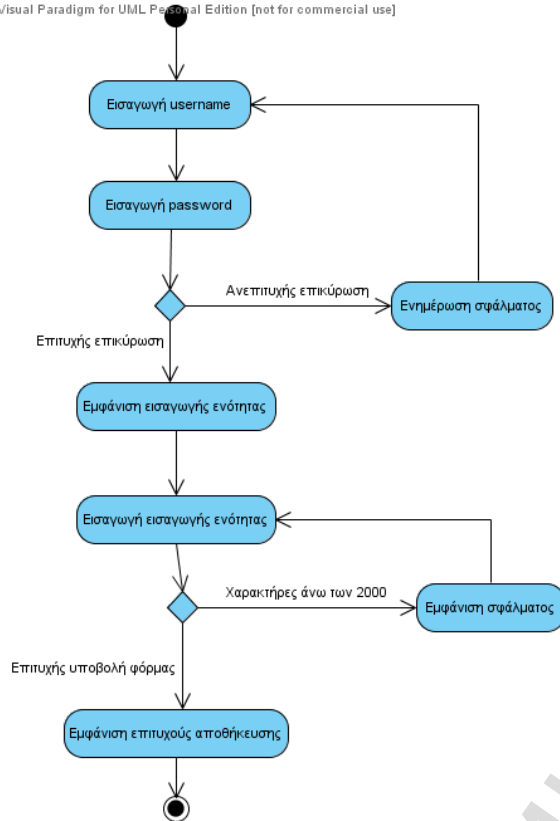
Visual Paradigm for UML Personal Edition [not for commercial use]

Εισαγωγή username

Εισαγωγή password

Ανεπιτυχής επικύρωση

Ενημέρωση σφάλματος

Επιτυχής επικύρωση

Εμφάνιση εισαγωγής ενότητας

Εισαγωγή εισαγωγής ενότητας

Χαρακτήρες άνω των 2000

Εμφάνιση σφάλματος

Επιτυχής υποβολή φόρμας

Εμφάνιση επιτυχούς αποθήκευσης